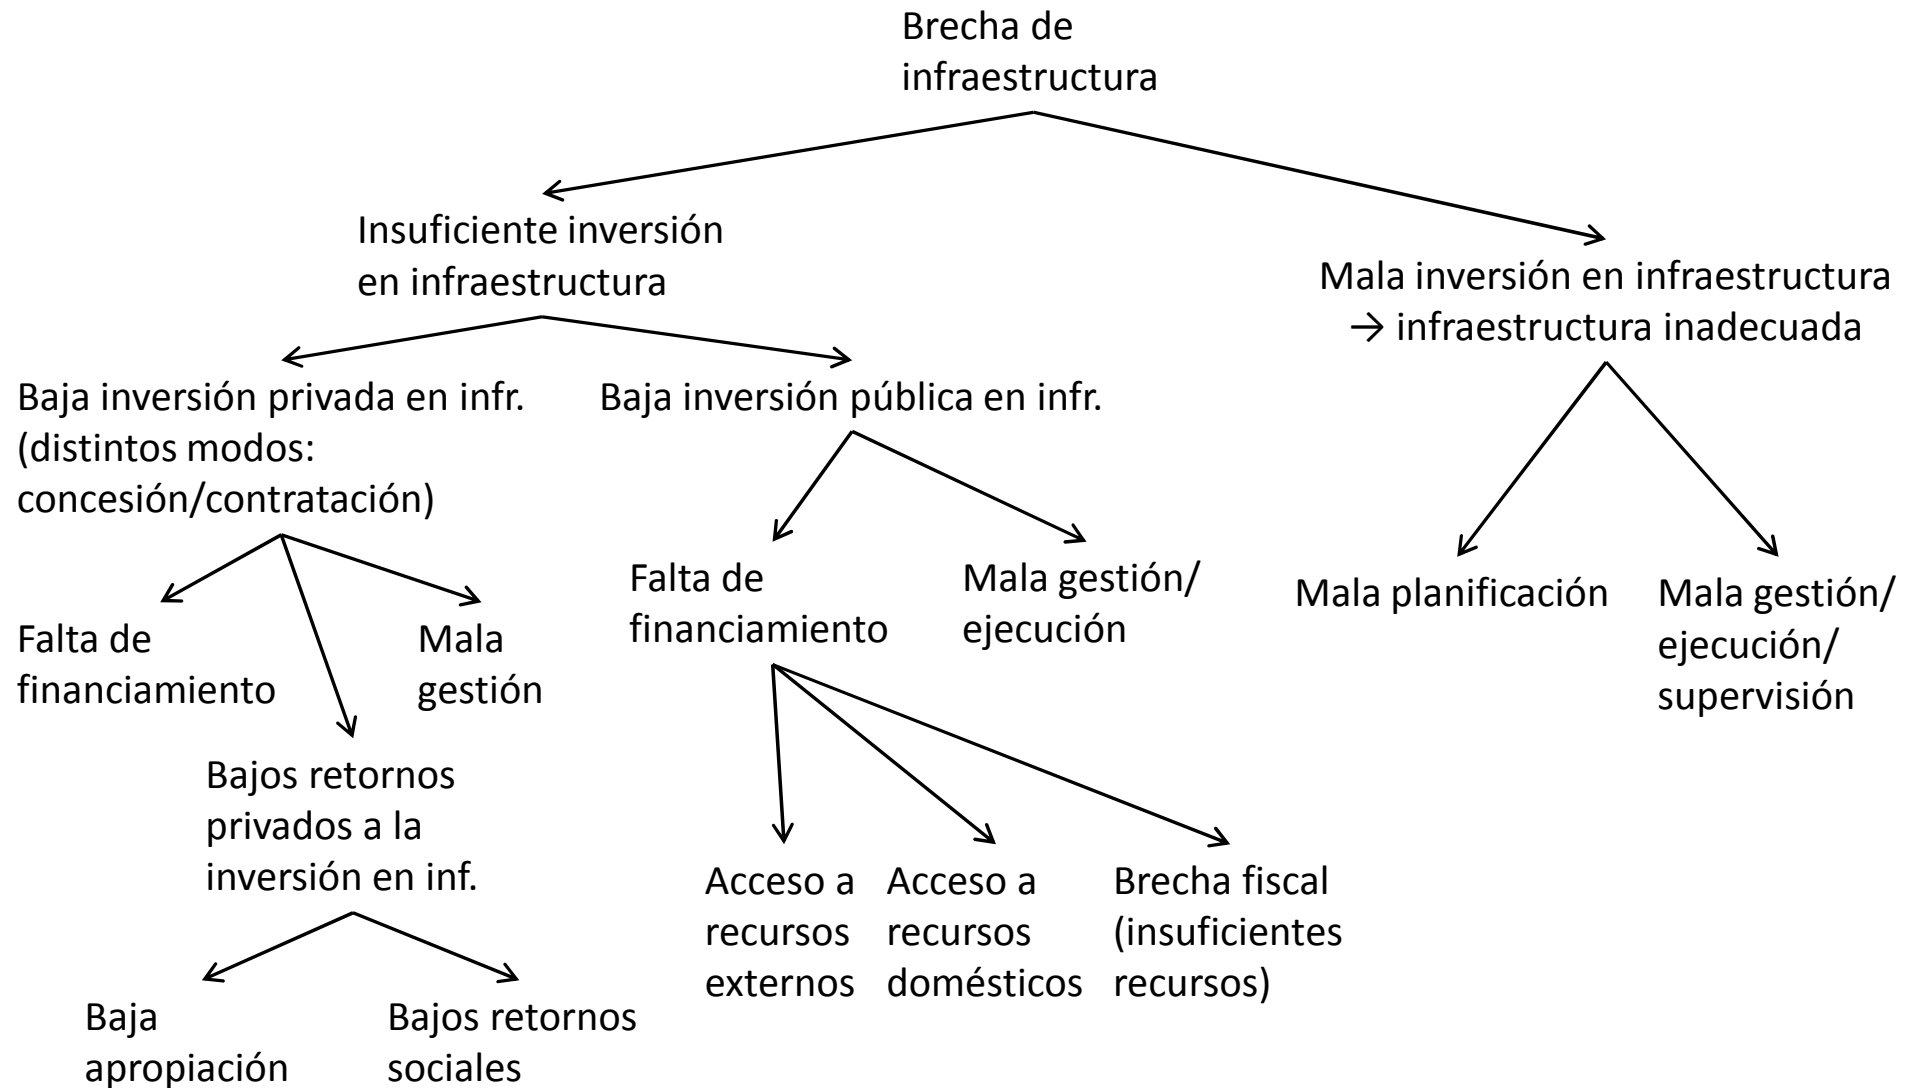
Brecha de infraestructura

Insuficiente inversión en infraestructura

Mala inversión en infraestructura → infraestructura inadecuada

Baja inversión privada en infr. (distintos modos: concesión/contratación)

Baja inversión pública en infr.

Falta de financiamiento

Mala gestión

Bajos retornos privados a la inversión en inf.

Baja apropiación

Bajos retornos sociales

Falta de financiamiento

Mala gestión/ ejecución

Acceso a recursos externos

Acceso a recursos domésticos

Brecha fiscal (insuficientes recursos)

Mala planificación

Mala gestión/ ejecución/ supervisión